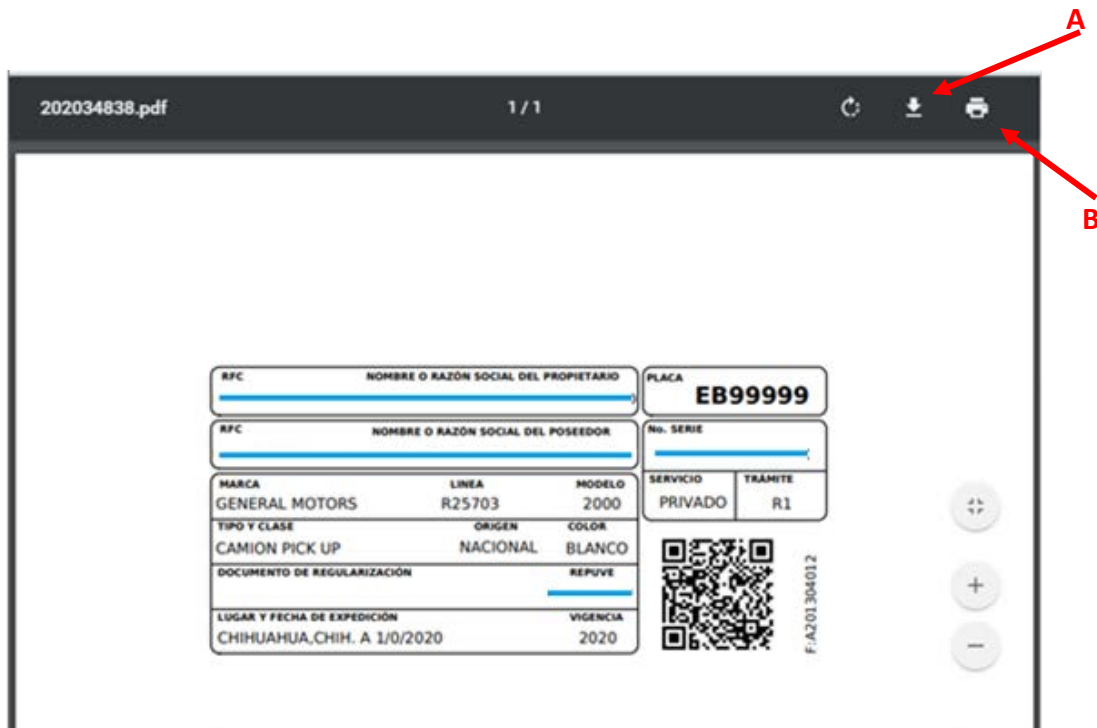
A

B

202034838.pdf

1 / 1

RFC NOMBRE O RAZÓN SOCIAL DEL PROPIETARIO

PLACA
EB99999

RFC NOMBRE O RAZÓN SOCIAL DEL POSEEDOR

No. SERIE

MARCA
GENERAL MOTORS

LINEA
R25703

MODELO
2000

SERVICIO
PRIVADO

TRÁMITE
R1

TIPO Y CLASE
CAMION PICK UP

ORIGEN
NACIONAL

COLOR
BLANCO

DOCUMENTO DE REGULARIZACIÓN

REPUVE

LUGAR Y FECHA DE EXPEDICIÓN
CHIHUAHUA,CHIH. A 1/0/2020

VIGENCIA
2020

F:A201304012

+

−